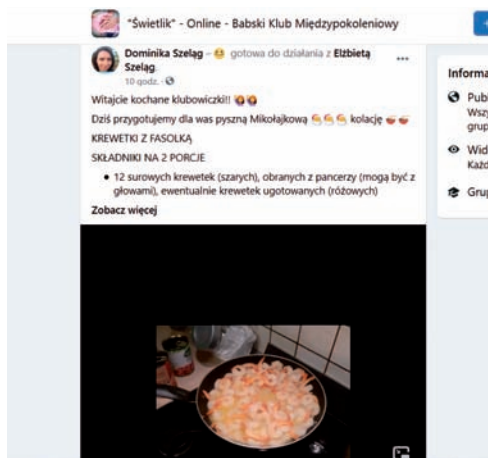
"Świetlik" - Online - Babski Klub Międzypokoleniowy

Dominika Szeląg – gotowa do działania z Elżbietą Szeląg.
10 godz. ·

...

Witajcie kochane klubowiczki!!

Dziś przygotujemy dla was pyszną Mikołajkową kolację

KREWETKI Z FASOLKĄ

SKŁADNIKI NA 2 PORCJE

• 12 surowych krewetek (szarych), obranych z pancerzy (mogą być z głowami), ewentualnie krewetek ugotowanych (różowych)

Zobacz więcej

Informa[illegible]

Pub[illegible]
Wszy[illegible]
grup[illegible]

Wid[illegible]
Każd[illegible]

Grup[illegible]